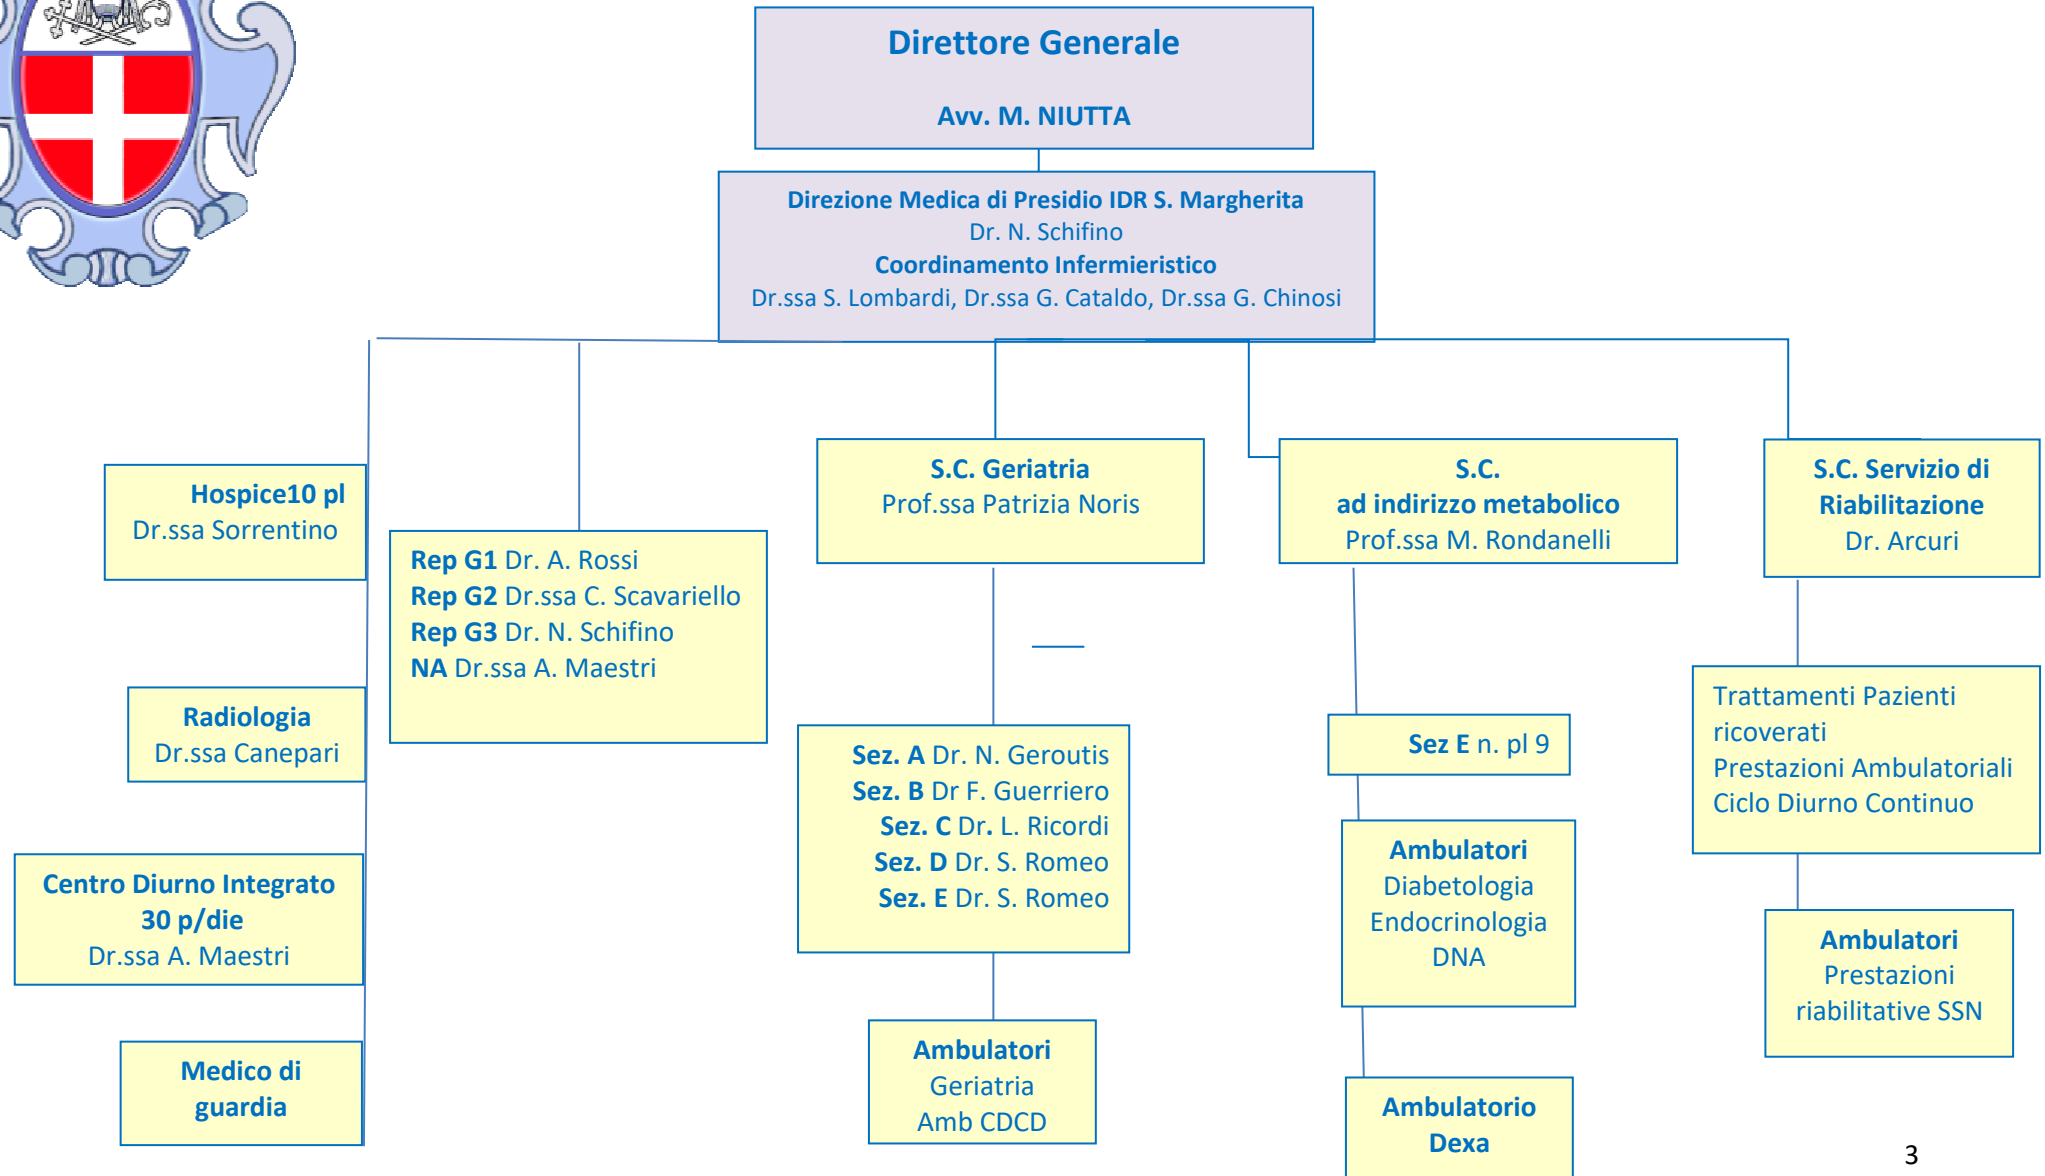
Direttore Generale

Avv. M. NIUTTA

Direzione Medica di Presidio IDR S. Margherita
Dr. N. Schifino
Coordinamento Infermieristico
Dr.ssa S. Lombardi, Dr.ssa G. Cataldo, Dr.ssa G. Chinosi

Hospice10 pl
Dr.ssa Sorrentino

Radiologia
Dr.ssa Canepari

Centro Diurno Integrato 30 p/die
Dr.ssa A. Maestri

Medico di guardia

Rep G1 Dr. A. Rossi
Rep G2 Dr.ssa C. Scavariello
Rep G3 Dr. N. Schifino
NA Dr.ssa A. Maestri

S.C. Geriatria
Prof.ssa Patrizia Noris

Sez. A Dr. N. Geroutis
Sez. B Dr F. Guerriero
Sez. C Dr. L. Ricordi
Sez. D Dr. S. Romeo
Sez. E Dr. S. Romeo

Ambulatori
Geriatria
Amb CDCD

S.C.
ad indirizzo metabolico
Prof.ssa M. Rondanelli

Sez E n. pl 9

Ambulatori
Diabetologia
Endocrinologia
DNA

Ambulatorio
Dexa

S.C. Servizio di Riabilitazione
Dr. Arcuri

Trattamenti Pazienti ricoverati
Prestazioni Ambulatoriali
Ciclo Diurno Continuo

Ambulatori
Prestazioni riabilitative SSN

3